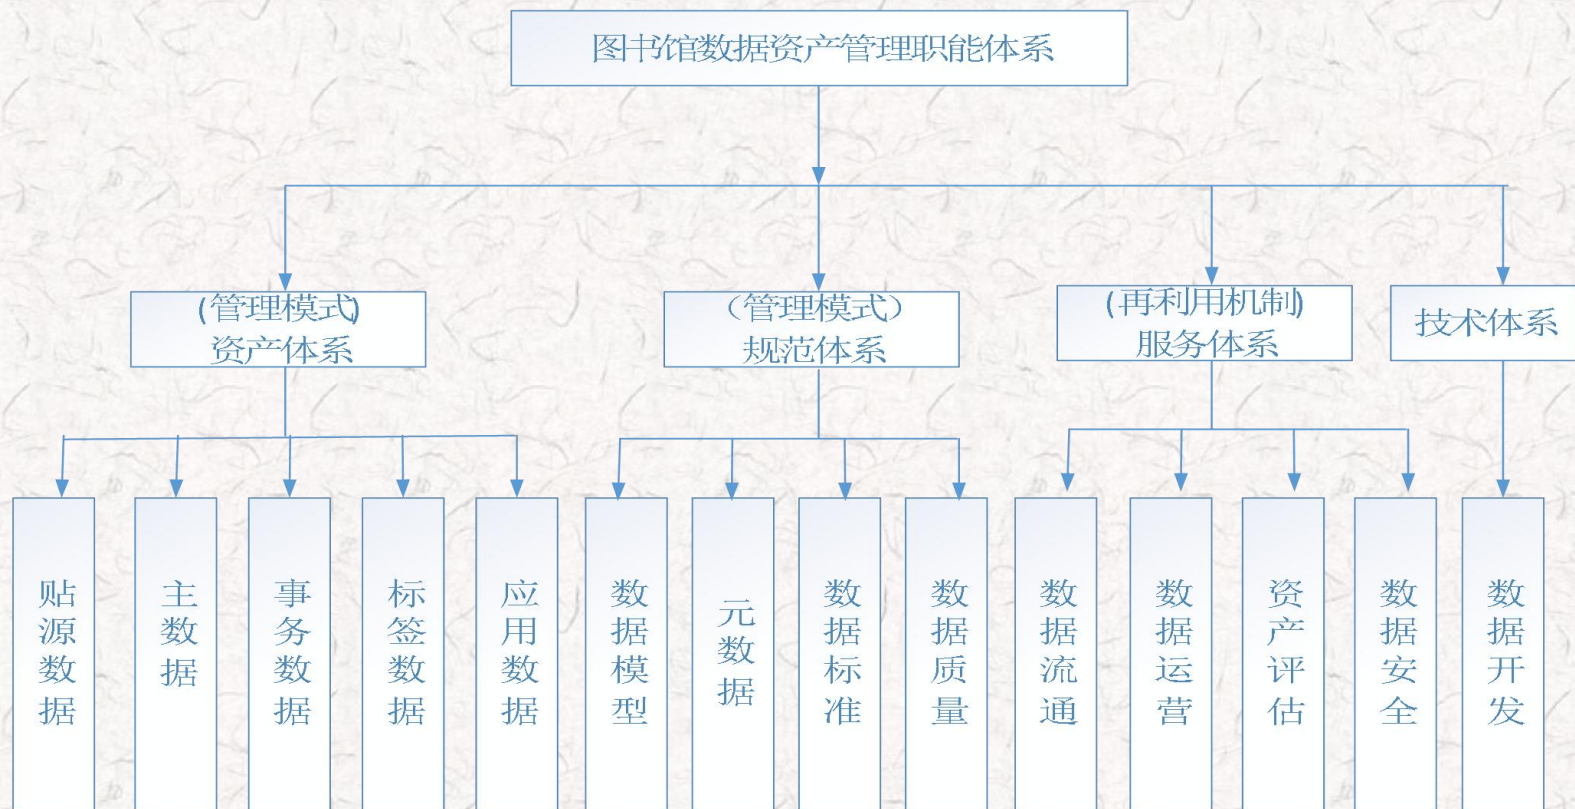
图书馆数据资产管理职能体系

(管理模式)
资产体系

（管理模式）
规范体系

(再利用机制)
服务体系

技术体系

贴源数据

主数据

事务数据

标签数据

应用数据

数据模型

元数据

数据标准

数据质量

数据流通

数据运营

资产评估

数据安全

数据开发